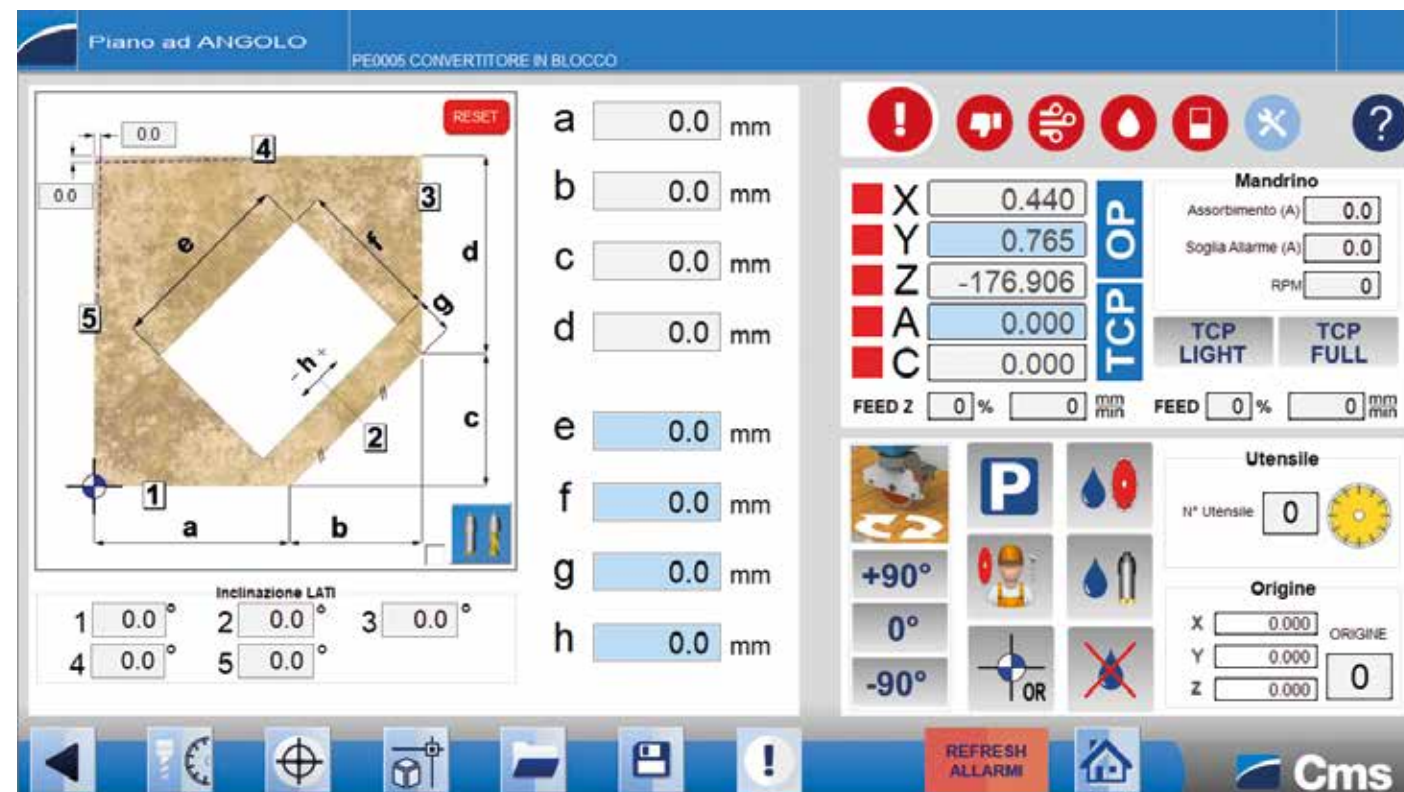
Piano ad ANGOLO

PE0005 CONVERTITORE IN BLOCCO

RESET

0.0

0.0

4

3

e

f

d

g

5

h

2

c

1

a

b

Inclinazione LATI

1 0.0 °  2 0.0 °  3 0.0 °

4 0.0 °  5 0.0 °

a 0.0 mm

b 0.0 mm

c 0.0 mm

d 0.0 mm

e 0.0 mm

f 0.0 mm

g 0.0 mm

h 0.0 mm

?

X 0.440

Y 0.765

Z -176.906

A 0.000

C 0.000

TCP OP

Mandrino

Assorbimento (A) 0.0

Soglia Allarme (A) 0.0

RPM 0

TCP LIGHT

TCP FULL

FEED Z 0 % 0 $\frac{mm}{min}$

FEED 0 % 0 $\frac{mm}{min}$

P

+90°

0°

-90°

OR

Utensile

N° Utensile 0

Origine

X 0.000

Y 0.000

Z 0.000

ORIGINE 0

REFRESH ALLARMI

Cms